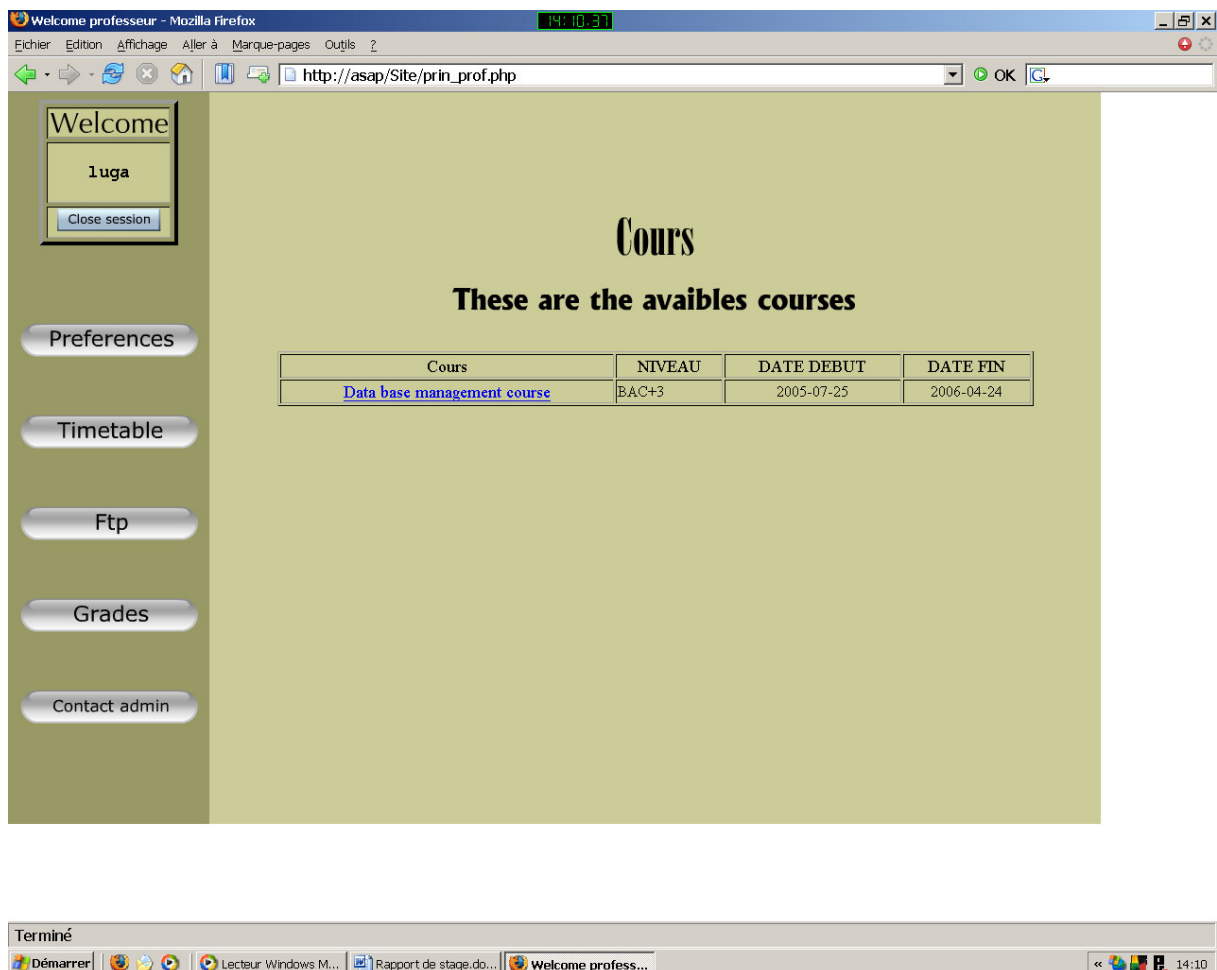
Welcome professeur - Mozilla Firefox

14:10:37

Fichier Edition Affichage Aller à Marque-pages Outils ?

http://asap/Site/prin_prof.php

OK

Welcome

luga

Close session

Preferences

Timetable

Ftp

Grades

Contact admin

Cours

These are the avaibles courses

| Cours | NIVEAU | DATE DEBUT | DATE FIN |
|---|---|---|---|
| Data base management course | BAC+3 | 2005-07-25 | 2006-04-24 |

Terminé

Démarrer

Lecteur Windows M...

Rapport de stage.do...

Welcome profess...

14:10